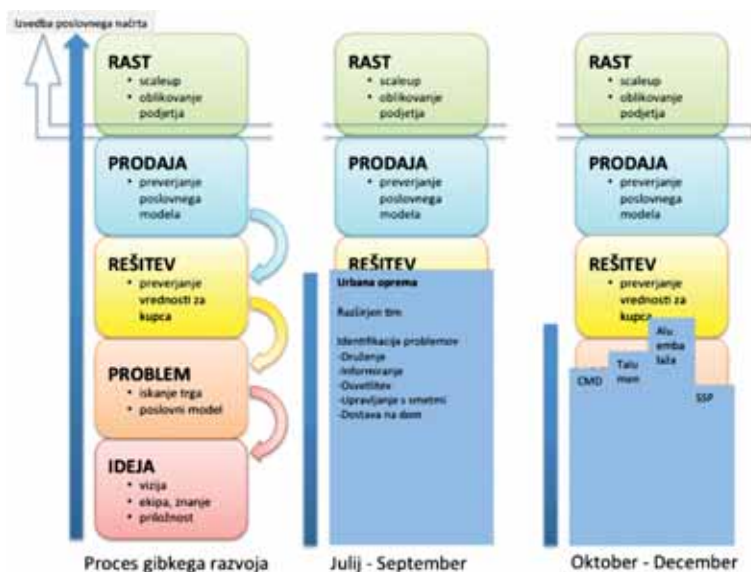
Izvedba poslovnega načrta

RAST
• scaleup
• oblikovanje podjetja

PRODAJA
• preverjanje poslovnega modela

REŠITEV
• preverjanje vrednosti za kupca

PROBLEM
• iskanje trga
• poslovni model

IDEJA
• vizija
• ekipa, znanje
• priložnost

Proces gibkega razvoja

RAST
• scaleup
• oblikovanje podjetja

PRODAJA
• preverjanje poslovnega modela

REŠITEV

Urbana oprema

Razširjen tim

Identifikacija problemov
-Druženje
-Informiranje
-Osvetlitev
-Upravljanje s smetmi
-Dostava na dom

Julij - September

RAST
• scaleup
• oblikovanje podjetja

PRODAJA
• preverjanje poslovnega modela

REŠITEV
• preverjanje vrednosti za kupca

CMD

Talu man

Alu emba laža

SSP

Oktober - December